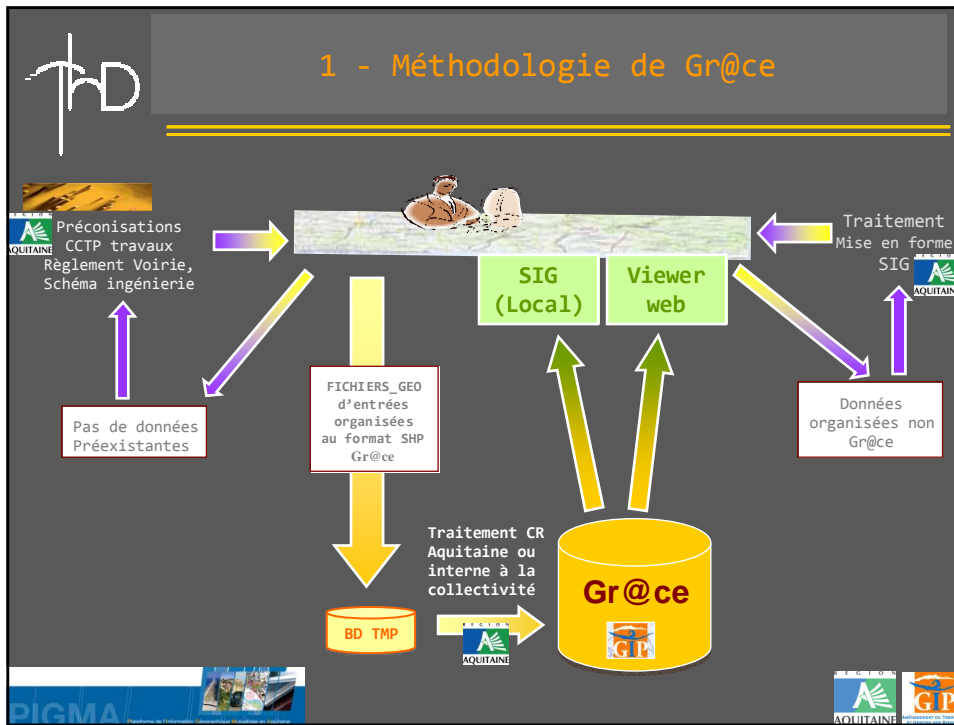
ThD

1 - Méthodologie de Gr@ce

REGION AQUITAINE

Préconisations CCTP travaux Règlement Voirie, Schéma ingénierie

Traitement Mise en forme SIG

REGION AQUITAINE

SIG (Local)

Viewer web

Pas de données Préexistantes

FICHIERS_GEO d'entrées organisées au format SHP Gr@ce

Données organisées non Gr@ce

Traitement CR Aquitaine ou interne à la collectivité

Gr@ce

GIP

BD TMP

REGION AQUITAINE

PIGMA Plateforme de l'Information Géographique Mutualisée en Aquitaine

REGION AQUITAINE

GIP